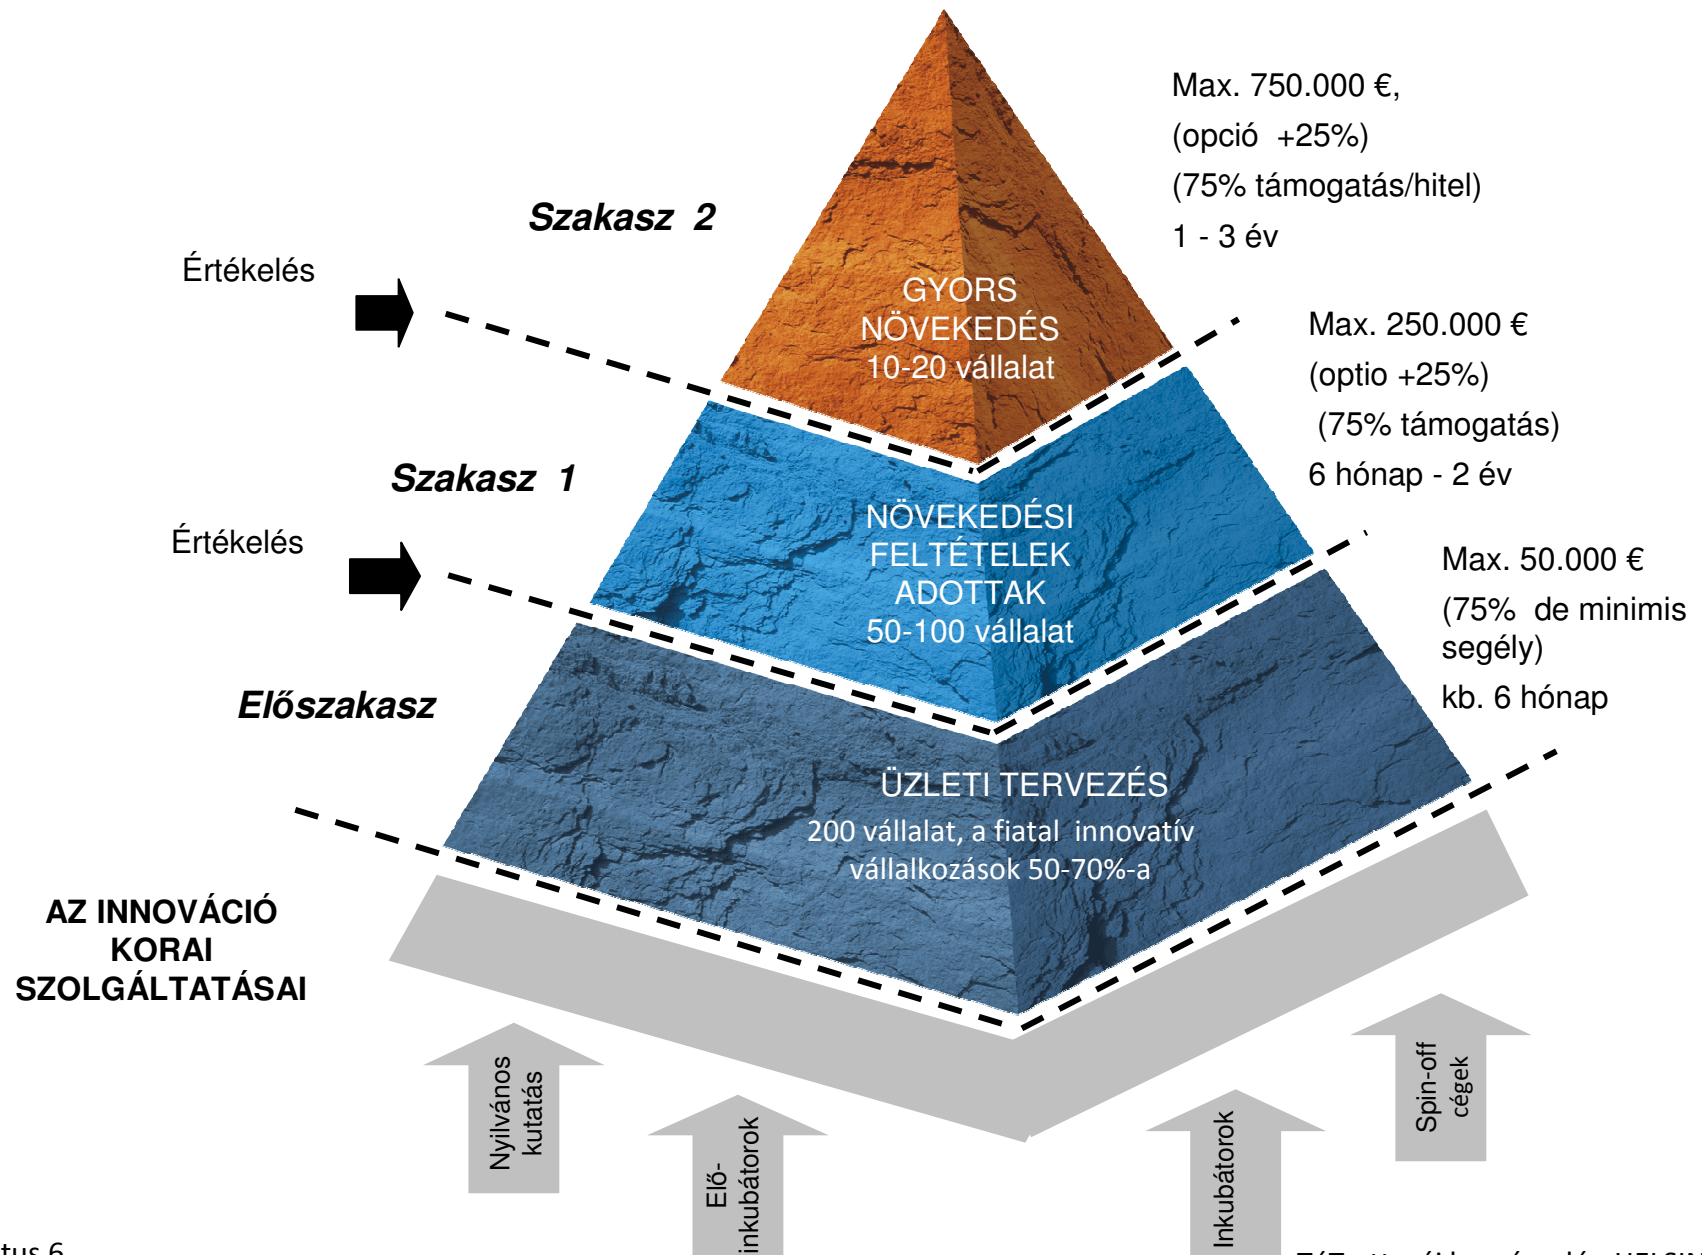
Max. 750.000 €,
(opció +25%)
(75% támogatás/hitel)
1 - 3 év

Szakasz 2

Értékelés

GYORS NÖVEKEDÉS
10-20 vállalat

Max. 250.000 €
(optio +25%)
(75% támogatás)
6 hónap - 2 év

Szakasz 1

Értékelés

NÖVEKEDÉSI FELTÉTELEK ADOTTAK
50-100 vállalat

Max. 50.000 €
(75% de minimis segély)
kb. 6 hónap

Előszakasz

ÜZLETI TERVEZÉS
200 vállalat, a fiatal innovatív vállalkozások 50-70%-a

AZ INNOVÁCIÓ KORAI SZOLGÁLTATÁSAI

Nyilvános kutatás

Elő-inkubátorok

Inkubátorok

Spin-off cégek

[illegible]tus 6

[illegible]